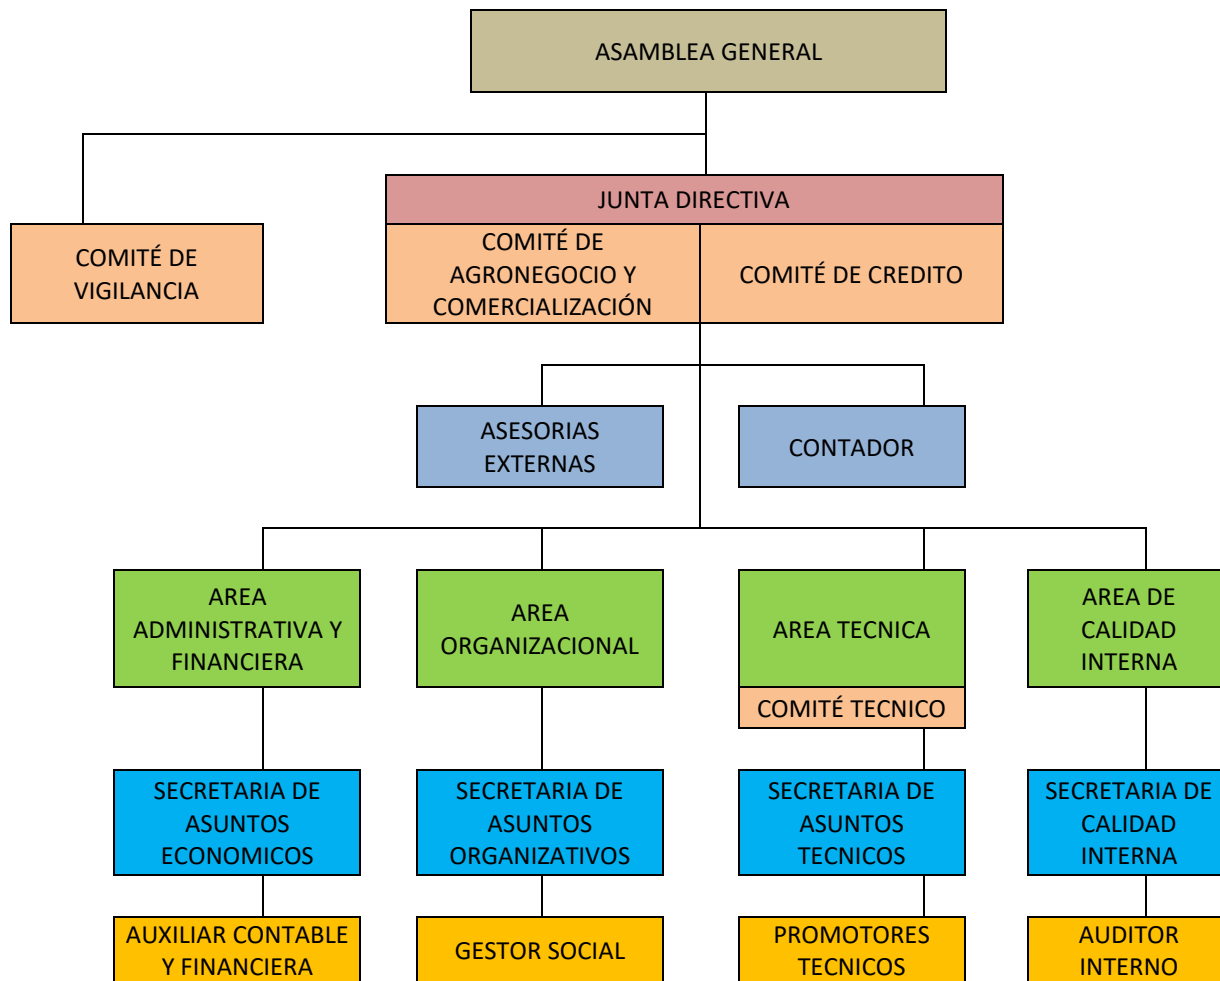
ASAMBLEA GENERAL

COMITÉ DE VIGILANCIA

JUNTA DIRECTIVA

COMITÉ DE AGRONEGOCIO Y COMERCIALIZACIÓN

COMITÉ DE CREDITO

ASESORIAS EXTERNAS

CONTADOR

AREA ADMINISTRATIVA Y FINANCIERA

AREA ORGANIZACIONAL

AREA TECNICA

COMITÉ TECNICO

AREA DE CALIDAD INTERNA

SECRETARIA DE ASUNTOS ECONOMICOS

SECRETARIA DE ASUNTOS ORGANIZATIVOS

SECRETARIA DE ASUNTOS TECNICOS

SECRETARIA DE CALIDAD INTERNA

AUXILIAR CONTABLE Y FINANCIERA

GESTOR SOCIAL

PROMOTORES TECNICOS

AUDITOR INTERNO